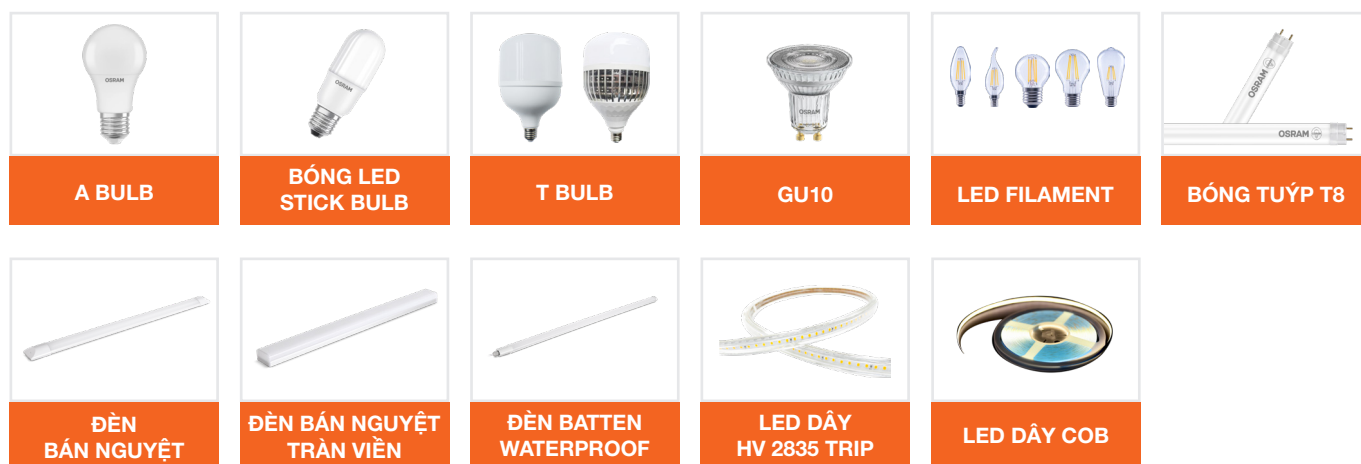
OSRAM

A BULB

OSRAM

BÓNG LED STICK BULB

T BULB

OSRAM

GU10

LED FILAMENT

OSRAM

OSRAM

BÓNG TUÝP T8

ĐÈN BÁN NGUYỆT

ĐÈN BÁN NGUYỆT TRÀN VIỀN

ĐÈN BATTEN WATERPROOF

LED DÂY HV 2835 TRIP

LED DÂY COB